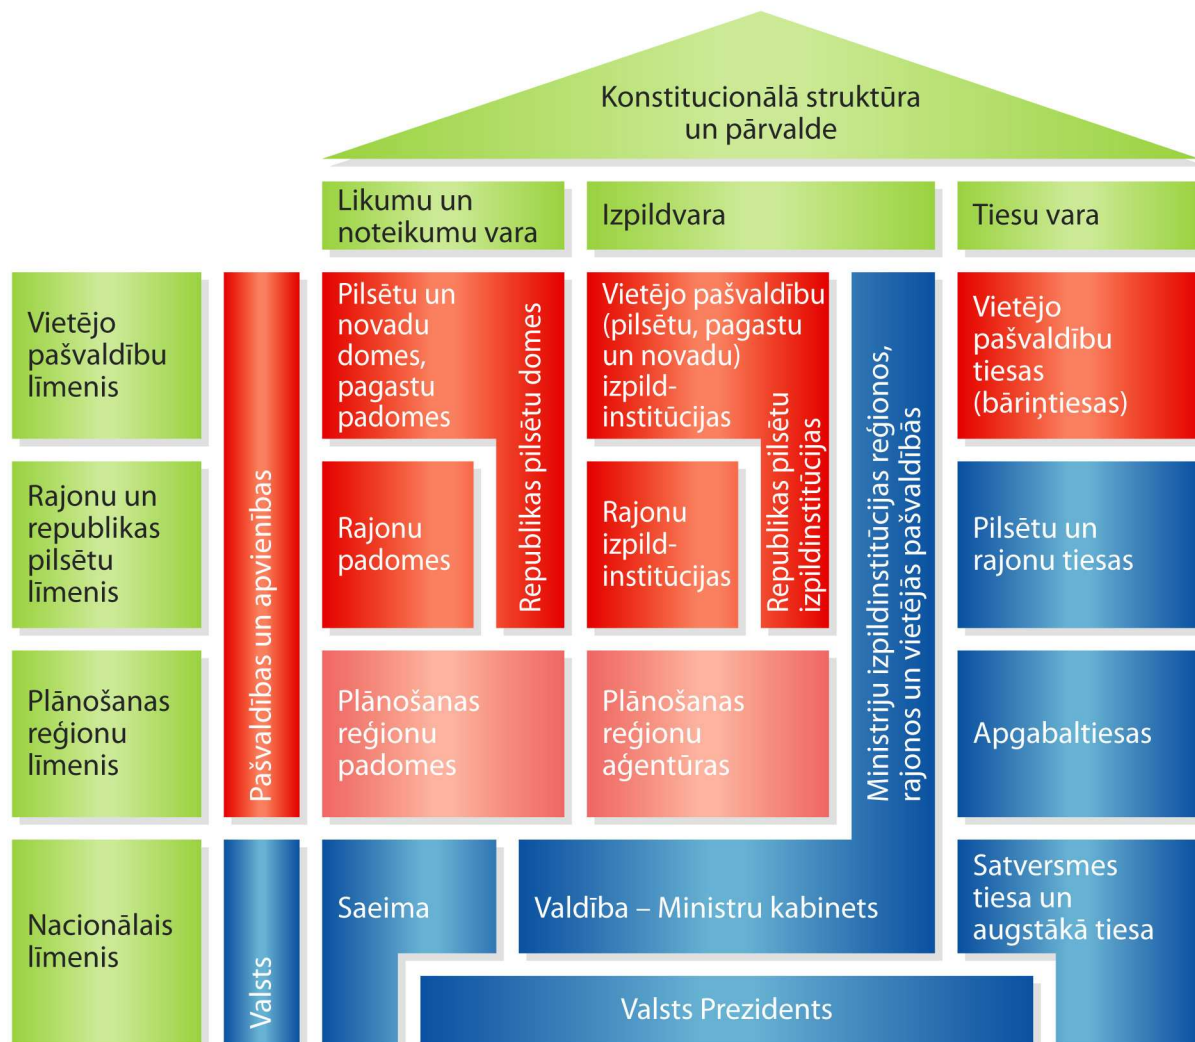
Konstitucionālā struktūra un pārvalde

Likumu un noteikumu vara

Izpildvara

Tiesu vara

Vietējo pašvaldību līmenis

Rajonu un republikas pilsētu līmenis

Plānošanas reģionu līmenis

Nacionālais līmenis

Pašvaldības un apvienības

Valsts

Pilsētu un novadu domes, pagastu padomes

Republikas pilsētu domes

Vietējo pašvaldību (pilsētu, pagastu un novadu) izpildinstitūcijas

Republikas pilsētu izpildinstitūcijas

Ministriju izpildinstitūcijas reģionos, rajonos un vietējās pašvaldībās

Vietējo pašvaldību tiesas (bāriņtiesas)

Rajonu padomes

Rajonu izpildinstitūcijas

Pilsētu un rajonu tiesas

Plānošanas reģionu padomes

Plānošanas reģionu aģentūras

Apgabaltiesas

Saeima

Valdība – Ministru kabinets

Satversmes tiesa un augstākā tiesa

Valsts Prezidents